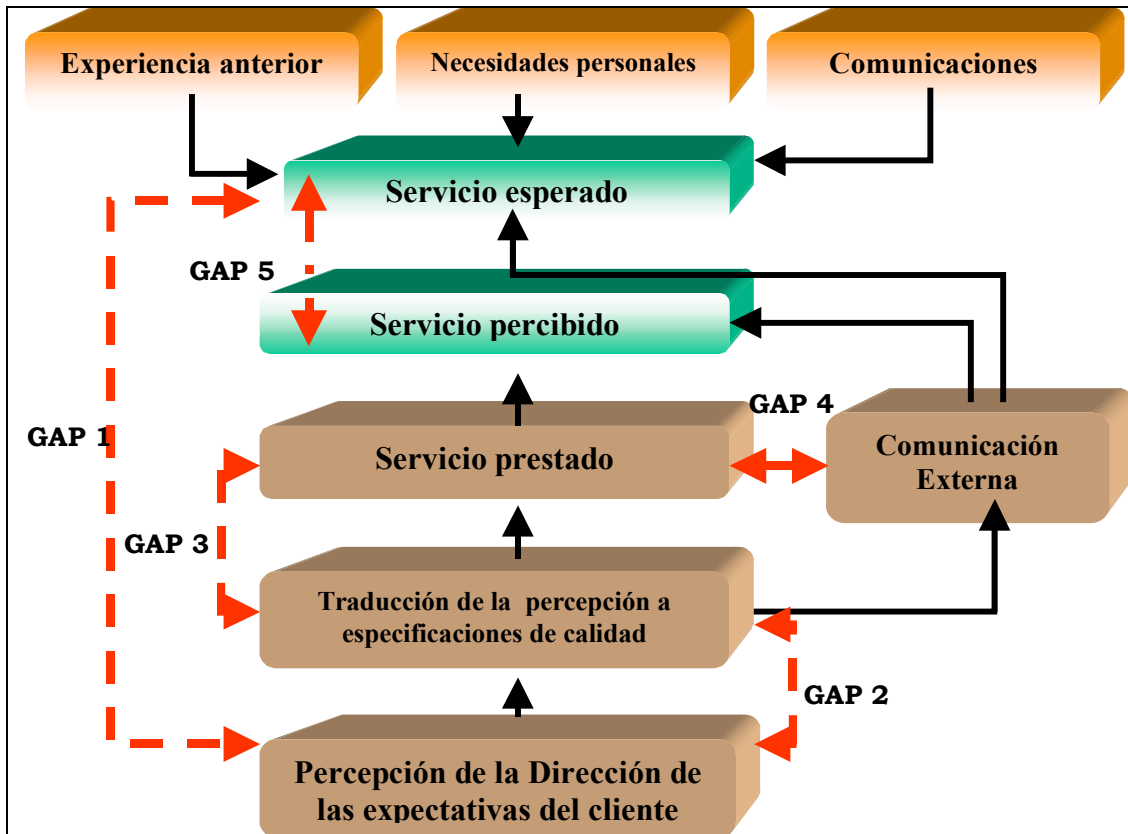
Experiencia anterior

Necesidades personales

Comunicaciones

Servicio esperado

GAP 5

Servicio percibido

GAP 1

GAP 4

Servicio prestado

Comunicación Externa

GAP 3

Traducción de la percepción a especificaciones de calidad

GAP 2

Percepción de la Dirección de las expectativas del cliente